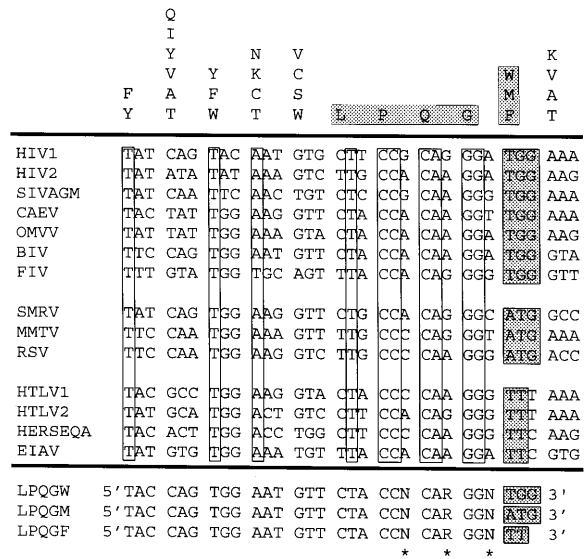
| | | Q | | | | | | | | | |
|---|---|---|---|---|---|---|---|---|---|---|---|
| | | I | | | | | | | | | |
| | | Y | | N | V | | | | | | K |
| | | V | Y | K | C | | | | | W | V |
| | F | A | F | C | S | | | | | M | A |
| | Y | T | W | T | W | L | P | Q | G | P | T |
| HIV1 | | TAT | CAG | TAC | AAT | GTG | CTT | CCG | CAG | GGA | TGG | AAA |
| HIV2 | | TAT | ATA | TAT | AAA | GTC | TTG | CCA | CAA | GGA | TGG | AAG |
| SIVAGM | | TAT | CAA | TTC | AAC | TGT | CTC | CCG | CAA | GGG | TGG | AAA |
| CAEV | | TAC | TAT | TGG | AAG | GTT | CTA | CCA | CAA | GGT | TGG | AAA |
| OMVV | | TAT | TAT | TGG | AAA | GTA | CTA | CCA | CAA | GGA | TGG | AAG |
| BIV | | TTC | CAG | TGG | AAT | GTT | CTA | CCA | CAA | GGA | TGG | GTA |
| FIV | | TTT | GTA | TGG | TGC | AGT | TTA | CCA | CAG | GGG | TGG | GTT |
| SMRV | | TAT | CAG | TGG | AAG | GTT | CTG | CCA | CAG | GGC | ATG | GCC |
| MMTV | | TTC | CAA | TGG | AAA | GTT | TTG | CCC | CAG | GGT | ATG | AAA |
| RSV | | TTC | CAA | TGG | AAG | GTC | TTG | CCC | CAA | GGG | ATG | ACC |
| HTLV1 | | TAC | GCC | TGG | AAG | GTA | CTA | CCC | CAA | GGG | TTT | AAA |
| HTLV2 | | TAT | GCA | TGG | ACT | GTC | CTT | CCA | CAG | GGG | TTT | AAA |
| HERSEQA | | TAC | ACT | TGG | ACC | TGG | CTT | CCC | CAA | GGG | TTC | AAG |
| EIAV | | TAT | GTG | TGG | AAA | TGT | TTA | CCA | CAA | GGA | TTC | GTG |
| LPQGW | 5' | TAC | CAG | TGG | AAT | GTT | CTA | CCN | CAR | GGN | TGG | 3' |
| LPQGM | 5' | TAC | CAG | TGG | AAT | GTT | CTA | CCN | CAR | GGN | ATG | 3' |
| LPQGF | 5' | TAC | CAG | TGG | AAT | GTT | CTA | CCN | CAR | GGN | TT | 3' |
| | | | | | | | | * | * | * | | |